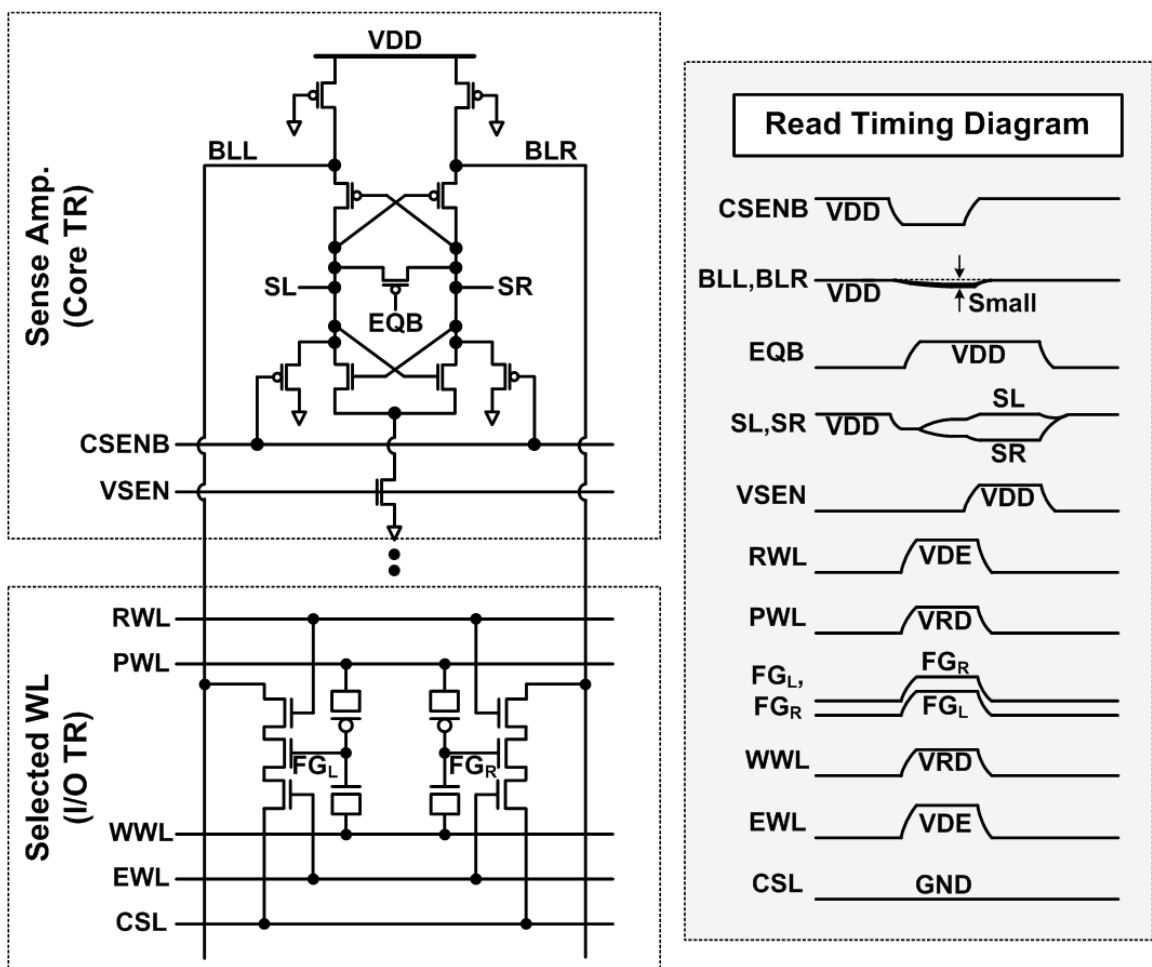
Sense Amp.
(Core TR)

VDD

BLL

BLR

SL

SR

EQB

CSENB

VSEN

Selected WL
(I/O TR)

RWL

PWL

$FG_L$

$FG_R$

WWL

EWL

CSL

Read Timing Diagram

CSENB VDD

BLL,BLR VDD Small

EQB VDD

SL,SR VDD SL SR

VSEN VDD

RWL VDE

PWL VRD

$FG_L$, $FG_R$ $FG_R$ $FG_L$

WWL VRD

EWL VDE

CSL GND